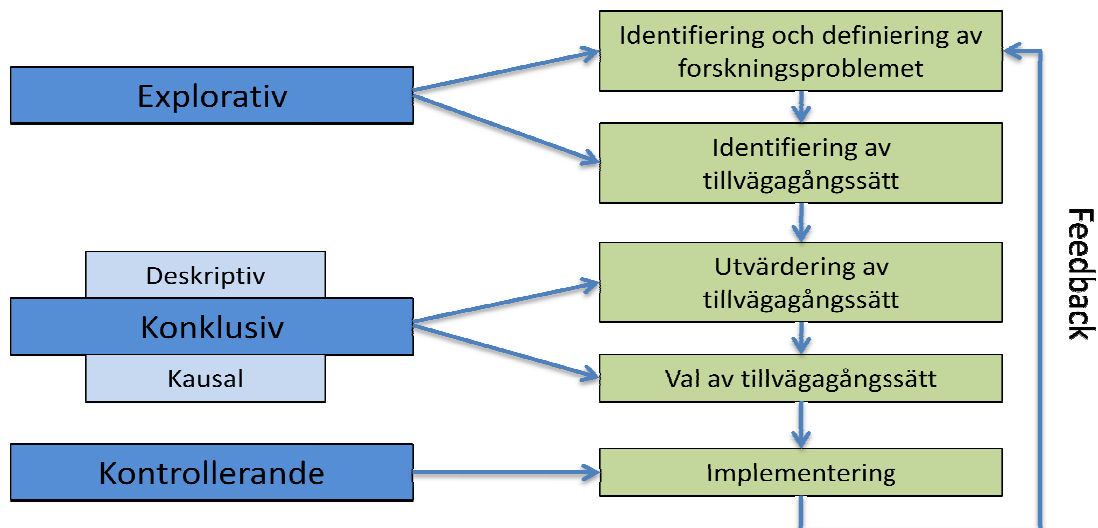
Explorativ

Deskriptiv

Konklusiv

Kausal

Kontrollerande

Identifiering och definiering av forskningsproblemet

Identifiering av tillvägagångssätt

Utvärdering av tillvägagångssätt

Val av tillvägagångssätt

Implementering

Feedback